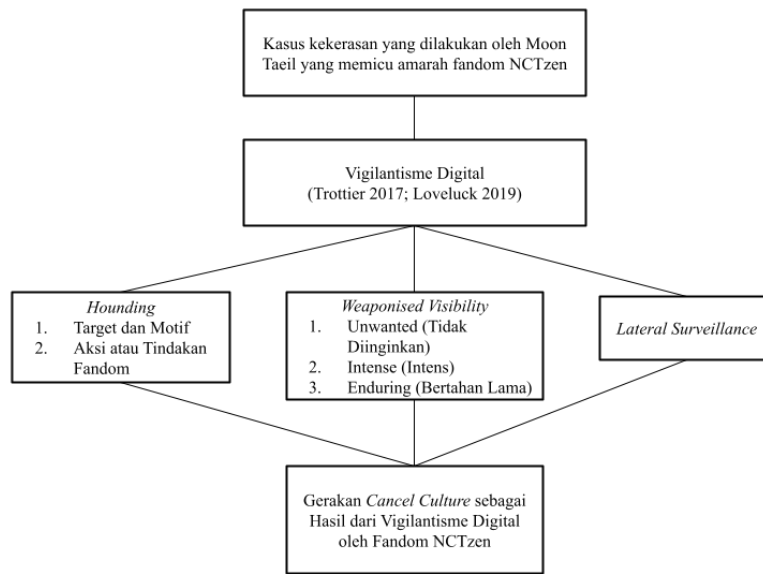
Kasus kekerasan yang dilakukan oleh Moon Taeil yang memicu amarah fandom NCTzen

Vigilantisme Digital
(Trottier 2017; Loveluck 2019)

Hounding
1. Target dan Motif
2. Aksi atau Tindakan Fandom

Weaponised Visibility
1. Unwanted (Tidak Diinginkan)
2. Intense (Intens)
3. Enduring (Bertahan Lama)

Lateral Surveillance

Gerakan Cancel Culture sebagai Hasil dari Vigilantisme Digital oleh Fandom NCTzen